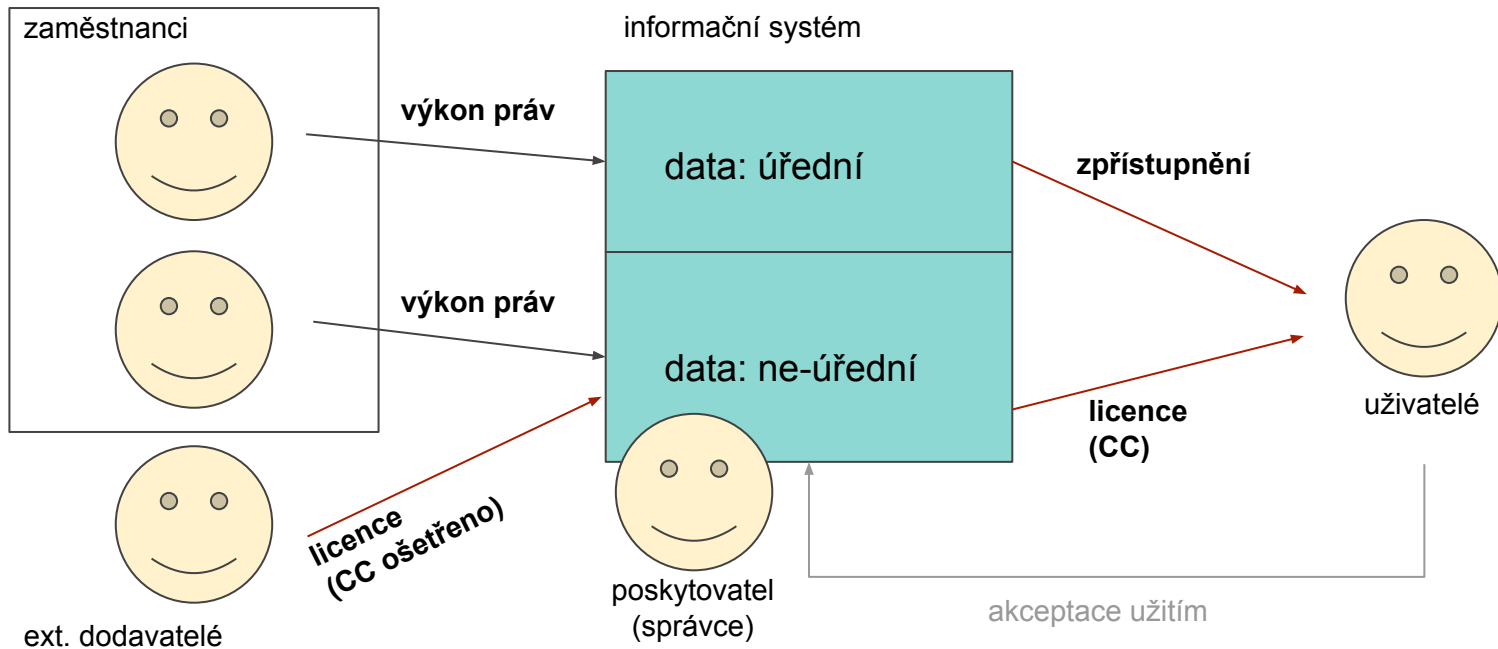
zaměstnanci

informační systém

výkon práv

data: úřední

zpřístupnění

výkon práv

data: ne-úřední

licence (CC)

uživatelé

licence (CC ošetřeno)

poskytovatel (správce)

akceptace užitím

ext. dodavatelé